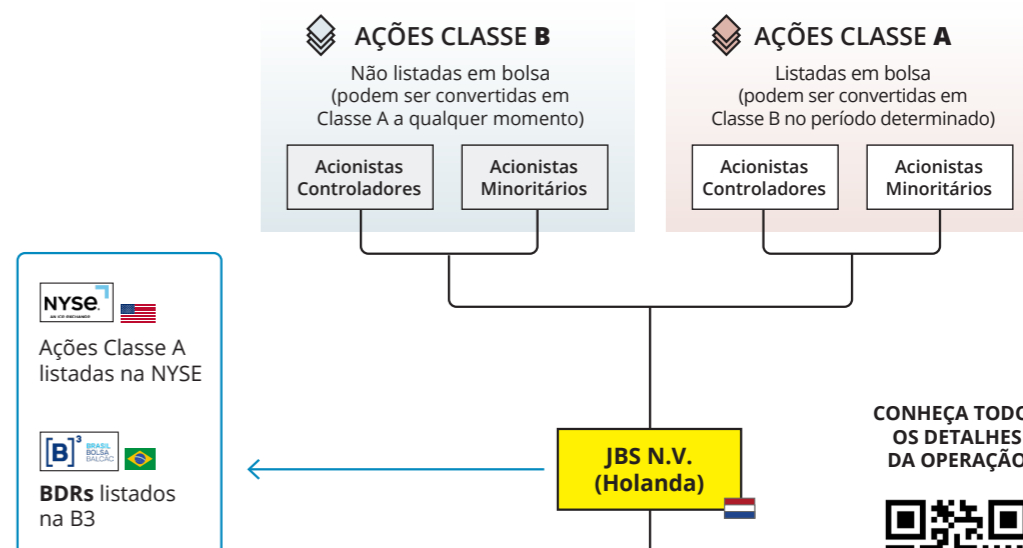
AÇÕES CLASSE B
Não listadas em bolsa (podem ser convertidas em Classe A a qualquer momento)

Acionistas Controladores

Acionistas Minoritários

AÇÕES CLASSE A
Listadas em bolsa (podem ser convertidas em Classe B no período determinado)

Acionistas Controladores

Acionistas Minoritários

NYSE
AN ICE EXCHANGE

Ações Classe A listadas na NYSE

[B]³ BRASIL BOLSA BALCÃO

BDRs listados na B3

JBS N.V. (Holanda)

CONHEÇA TODO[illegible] OS DETALHES DA OPERAÇÃO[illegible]